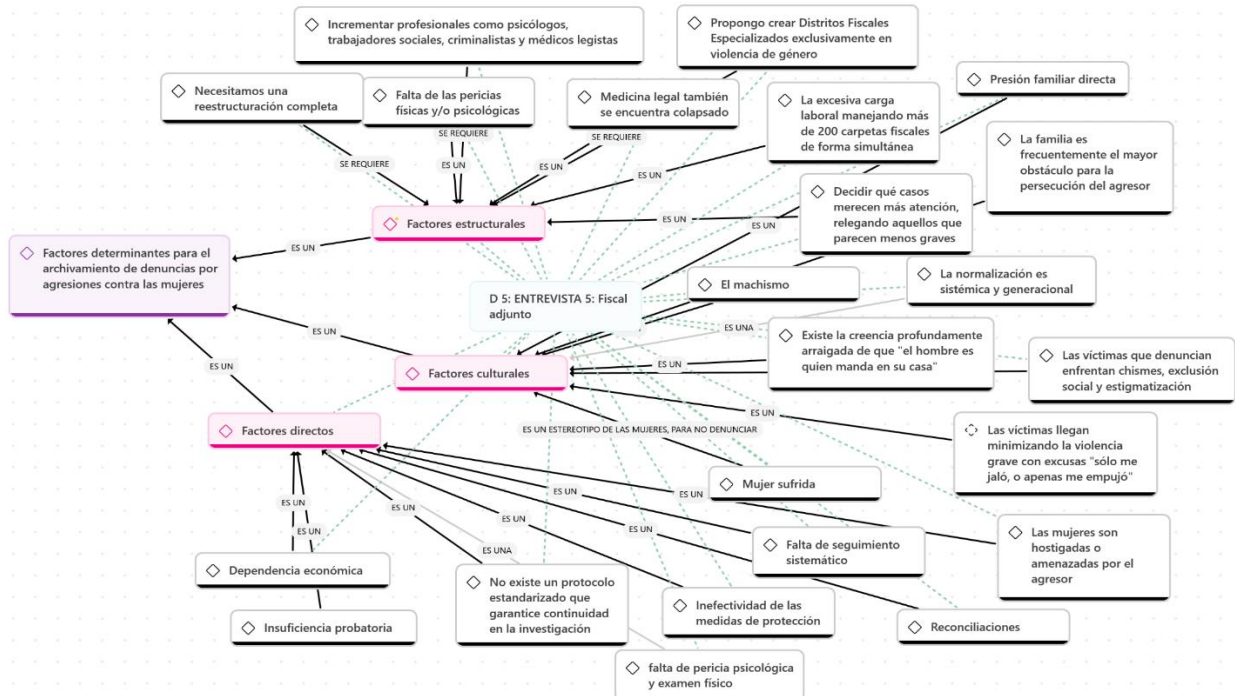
Incrementar profesionales como psicólogos, trabajadores sociales, criminalistas y médicos legistas

Propongo crear Distritos Fiscales Especializados exclusivamente en violencia de género

Necesitamos una reestructuración completa

Falta de las pericias físicas y/o psicológicas

Medicina legal también se encuentra colapsado

Presión familiar directa

La excesiva carga laboral manejando más de 200 carpetas fiscales de forma simultánea

La familia es frecuentemente el mayor obstáculo para la persecución del agresor

SE REQUIERE

SE REQUIERE

SE REQUIERE

ES UN

ES UN

ES UN

ES UN

Decidir qué casos merecen más atención, relegando aquellos que parecen menos graves

ES UN

Factores estructurales

Factores determinantes para el archivamiento de denuncias por agresiones contra las mujeres

ES UN

D 5: ENTREVISTA 5: Fiscal adjunto

El machismo

La normalización es sistémica y generacional

ES UN

ES UNA

Existe la creencia profundamente arraigada de que "el hombre es quien manda en su casa"

Las víctimas que denuncian enfrentan chismes, exclusión social y estigmatización

ES UN

ES UN

Factores culturales

ES UN

Factores directos

ES UN ESTEREOTIPO DE LAS MUJERES, PARA NO DENUNCIAR

Las víctimas llegan minimizando la violencia grave con excusas "sólo me jaló, o apenas me empujó"

Mujer sufrida

ES UN

ES UN

ES UN

ES UN

ES UN

ES UN

ES UN

ES UN

ES UNA

Falta de seguimiento sistemático

Las mujeres son hostigadas o amenazadas por el agresor

Dependencia económica

No existe un protocolo estandarizado que garantice continuidad en la investigación

Inefectividad de las medidas de protección

Reconciliaciones

Insuficiencia probatoria

falta de pericia psicológica y examen físico